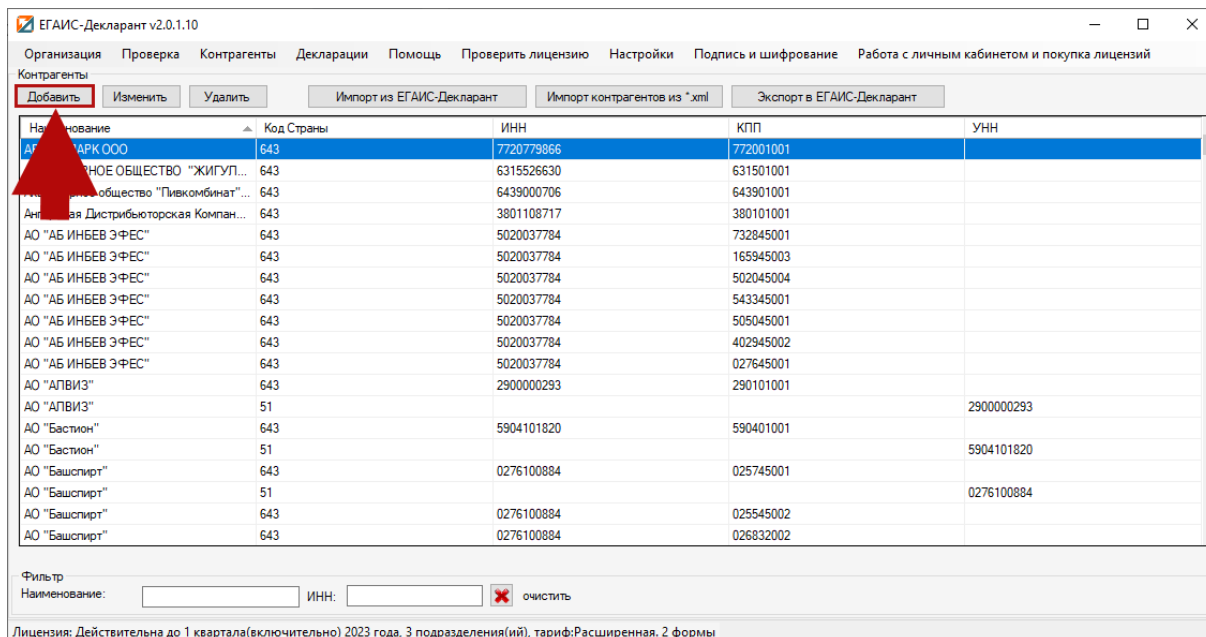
ЕГАИС-Декларант v2.0.1.10

Организация Проверка Контрагенты Декларации Помощь Проверить лицензию Настройки Подпись и шифрование Работа с личным кабинетом и покупка лицензий

Контрагенты

Добавить Изменить Удалить Импорт из ЕГАИС-Декларант Импорт контрагентов из *.xml Экспорт в ЕГАИС-Декларант

| На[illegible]нование | Код Страны | ИНН | КПП | УНН |
|---|---|---|---|---|
| А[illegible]АРК ООО | 643 | 7720779866 | 772001001 | |
| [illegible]НОЕ ОБЩЕСТВО "ЖИГУЛ... | 643 | 6315526630 | 631501001 | |
| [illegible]общество "Пивкомбинат"... | 643 | 6439000706 | 643901001 | |
| Ан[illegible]ая Дистрибьюторская Компан... | 643 | 3801108717 | 380101001 | |
| АО "АБ ИНБЕВ ЭФЕС" | 643 | 5020037784 | 732845001 | |
| АО "АБ ИНБЕВ ЭФЕС" | 643 | 5020037784 | 165945003 | |
| АО "АБ ИНБЕВ ЭФЕС" | 643 | 5020037784 | 502045004 | |
| АО "АБ ИНБЕВ ЭФЕС" | 643 | 5020037784 | 543345001 | |
| АО "АБ ИНБЕВ ЭФЕС" | 643 | 5020037784 | 505045001 | |
| АО "АБ ИНБЕВ ЭФЕС" | 643 | 5020037784 | 402945002 | |
| АО "АБ ИНБЕВ ЭФЕС" | 643 | 5020037784 | 027645001 | |
| АО "АЛВИЗ" | 643 | 2900000293 | 290101001 | |
| АО "АЛВИЗ" | 51 | | | 2900000293 |
| АО "Бастион" | 643 | 5904101820 | 590401001 | |
| АО "Бастион" | 51 | | | 5904101820 |
| АО "Башспирт" | 643 | 0276100884 | 025745001 | |
| АО "Башспирт" | 51 | | | 0276100884 |
| АО "Башспирт" | 643 | 0276100884 | 025545002 | |
| АО "Башспирт" | 643 | 0276100884 | 026832002 | |

Фильтр
Наименование: ИНН: очистить

Лицензия: Действительна до 1 квартала(включительно) 2023 года. 3 подразделения(ий), тариф:Расширенная, 2 формы